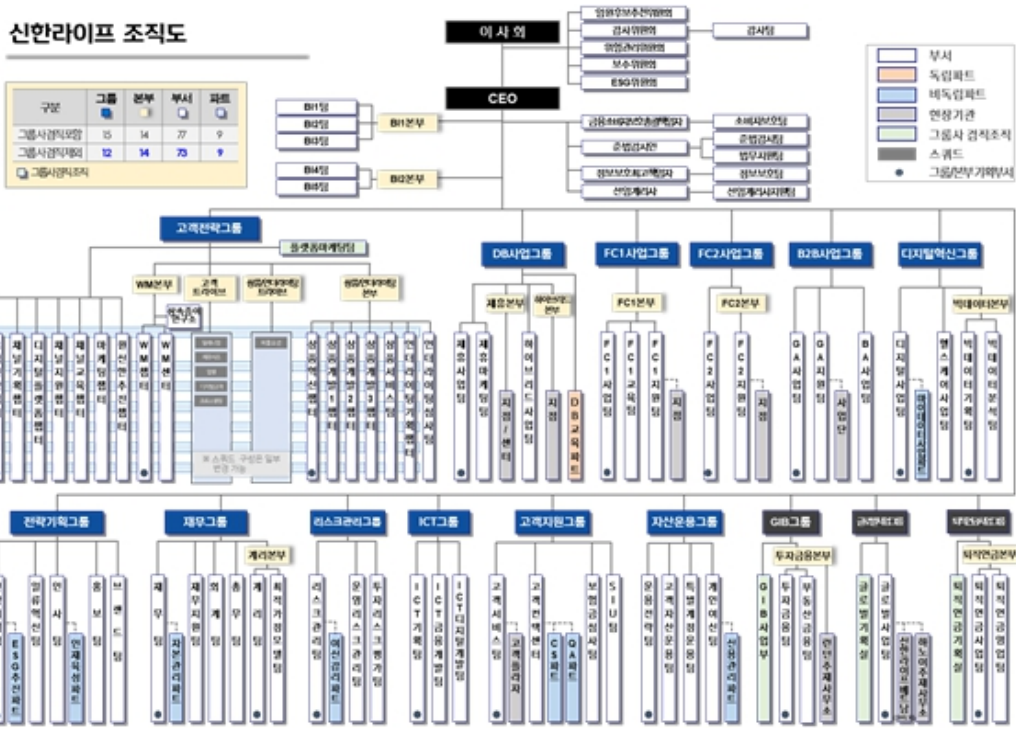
신한라이프 조직도

| 구분 | 그룹 | 본부 | 부서 | 파트 |
|---|---|---|---|---|
| 그룹사겸직포함 | 15 | 14 | 77 | 9 |
| 그룹사겸직제외 | 12 | 14 | 73 | 9 |

그룹사겸직조직

이사회
임원후보추천위원회
감사위원회
위험관리위원회
보수위원회
ESG위원회
감사팀
CEO
BI1팀
BI2팀
BI3팀
BI1본부
BI4팀
BI5팀
BI2본부
금융소비자보호총괄책임자
소비자보호팀
준법감시인
준법감시팀
법무지원팀
정보보호최고책임자
정보보호팀
선임계리사
선임계리사지원팀

부서
독립파트
비독립파트
현장기관
그룹사 겸직조직
스쿼드
그룹/본부 기획부서

고객전략그룹
플랫폼마케팅팀
WM본부
고객트라이브
상품/언더라이팅트라이브
상품/언더라이팅본부
DB사업그룹
제휴본부
하이브리드본부
FC1사업그룹
FC1본부
FC2사업그룹
FC2본부
B2B사업그룹
디지털혁신그룹
빅데이터본부

채널기획센터
디지털플랫폼센터
채널지원센터
채널교육센터
마케팅센터
전략추진센터
WM센터
WM센터
상품개발팀
상품1팀
상품2팀
상품3팀
상품서비스팀
언더라이팅기획팀
언더라이팅심사팀
※ 스쿼드 구성은 일부 변경 가능
제휴사업팀
제휴마케팅팀
지점/센터
하이브리드사업팀
지점
DB교육파트
FC1사업팀
FC1교육팀
FC1지원팀
지점
FC2사업팀
FC2지원팀
지점
GA사업팀
GA지원팀
사업단
BA사업팀
디지털사업팀
헬스케어사업팀
빅데이터기획팀
빅데이터분석팀

전략기획그룹
재무그룹
계리본부
리스크관리그룹
ICT그룹
고객지원그룹
자산운용그룹
GIB그룹
투자금융본부
글로벌사업그룹
퇴직연금사업그룹
퇴직연금본부

경영혁신팀
인사팀
홍보팀
브랜드팀
ESG추진파트
인재육성파트
재무팀
재무지원팀
회계팀
총무팀
계리팀
최적가정모델팀
자본관리파트
리스크관리팀
운영리스크관리팀
투자리스크평가팀
에셋관리파트
ICT기획팀
ICT금융개발팀
ICT디지털개발팀
고객서비스팀
고객컨택센터
보험금심사팀
SIU팀
고객플라자
CS파트
QA파트
운용전략팀
고객자산운용팀
특별계정운용팀
개인여신팀
신용관리파트
GIB사업부
투자금융팀
부동산금융팀
인프라투자파트
글로벌기획팀
글로벌사업팀
신한라이프베트남
하노이주재사무소
퇴직연금기획팀
퇴직연금사업팀
퇴직연금영업팀